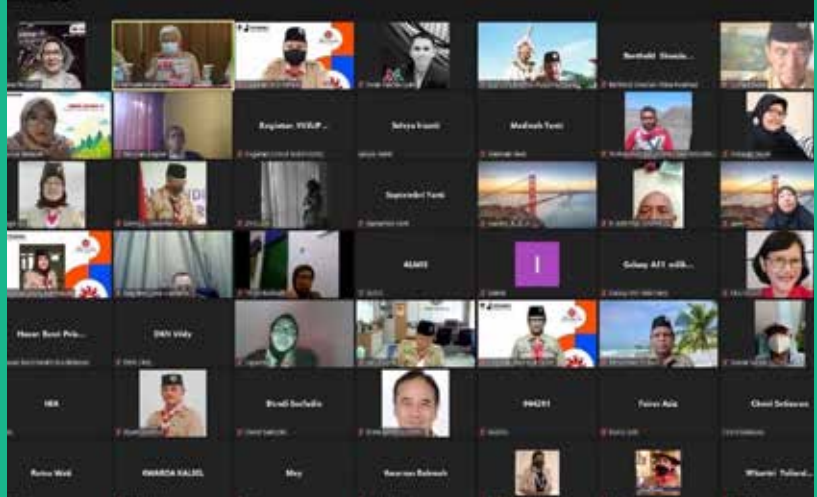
Kegiatan SVSUP ...

Sehyo Irsanti

Madinah Tanti

Berthold Simatupang...

Septembri Tanti

I

RAMIS

Galang A21 milik...

Nasar Basri Prib...

DKN Vida

HIA

Etendi Saefudin

Fairat Ajis

Choni Setiawan

Rutina Wati

KWARDA KALSEL

Mey

Kasrani Rahmah

Wiharini Yuliarsi...